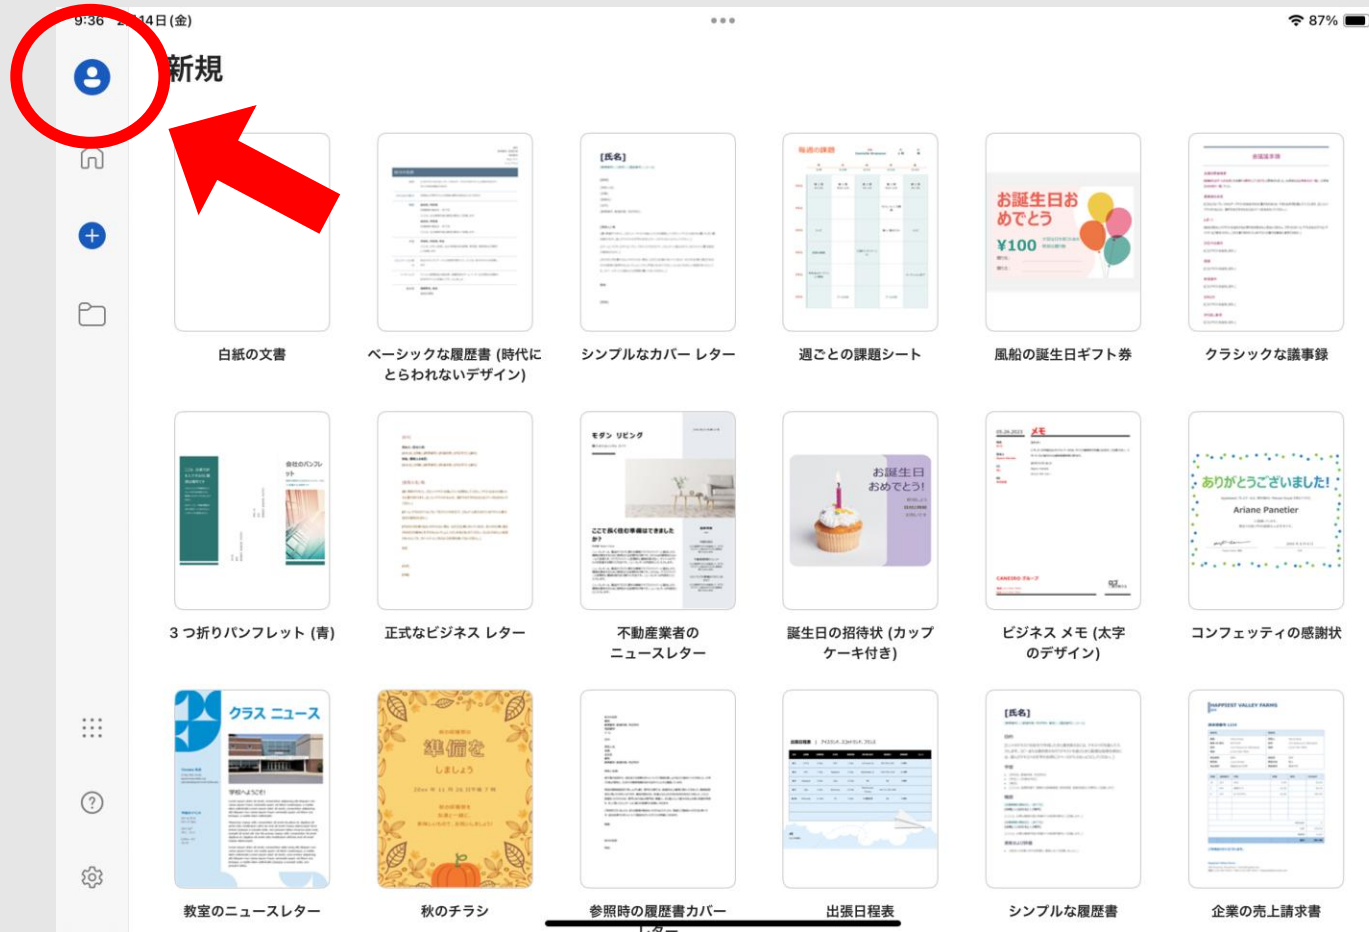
9:36 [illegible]14日(金)

87%

新規

白紙の文書

ベーシックな履歴書 (時代にとらわれないデザイン)

[氏名]

シンプルなカバー レター

週ごとの課題シート

お誕生日おめでとう

¥100

風船の誕生日ギフト券

クラシックな議事録

3 つ折りパンフレット (青)

正式なビジネス レター

モダン リビング

不動産業者のニュースレター

お誕生日おめでとう!

誕生日の招待状 (カップケーキ付き)

メモ

ビジネス メモ (太字のデザイン)

ありがとうございました!

Ariane Panetier

コンフェッティの感謝状

クラス ニュース

教室のニュースレター

準備を

しましょう

秋のチラシ

参照時の履歴書カバーレター

出張日程表

[氏名]

シンプルな履歴書

企業の売上請求書